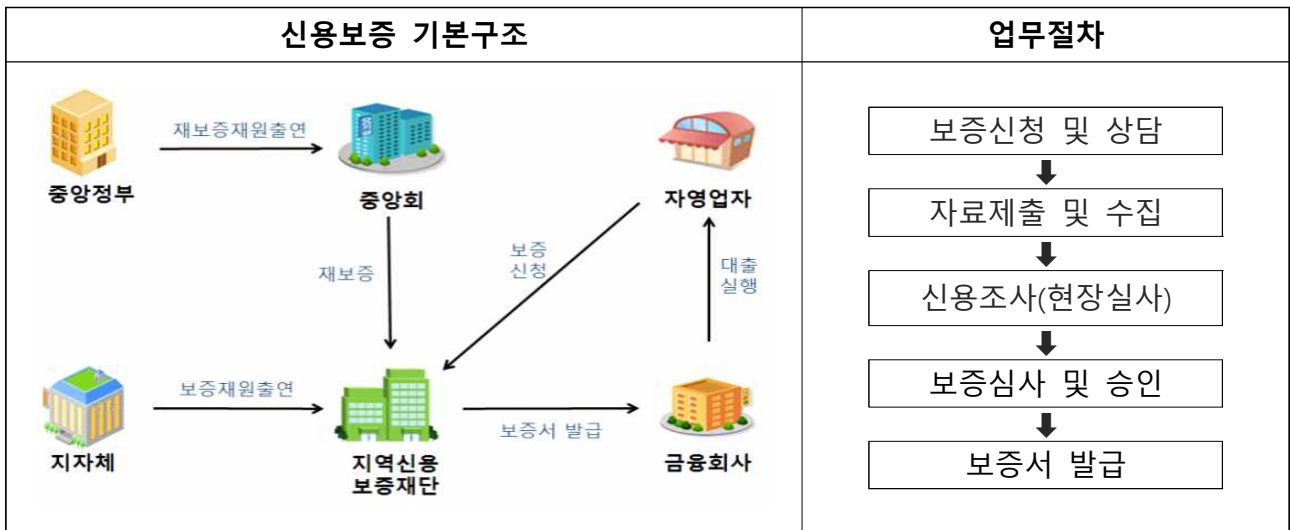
| 신용보증 기본구조 | 업무절차 |
|---|---|
| 중앙정부 재보증재원출연 중앙회 자영업자 재보증 보증 신청 대출 실행 지자체 보증재원출연 지역신용 보증재단 보증서 발급 금융회사 | 보증신청 및 상담 자료제출 및 수집 신용조사(현장실사) 보증심사 및 승인 보증서 발급 |